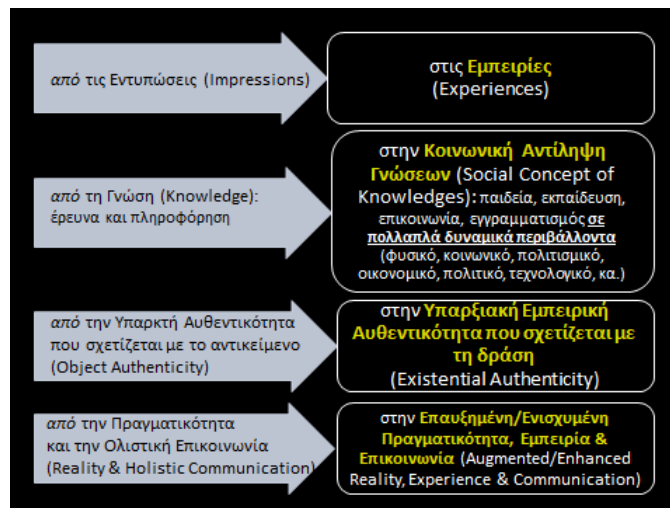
από τις Εντυπώσεις (Impressions)

στις Εμπειρίες (Experiences)

από τη Γνώση (Knowledge): έρευνα και πληροφόρηση

στην Κοινωνική Αντίληψη Γνώσεων (Social Concept of Knowledges): παιδεία, εκπαίδευση, επικοινωνία, εγγραμματισμός σε πολλαπλά δυναμικά περιβάλλοντα (φυσικό, κοινωνικό, πολιτισμικό, οικονομικό, πολιτικό, τεχνολογικό, κα.)

από την Υπαρκτή Αυθεντικότητα που σχετίζεται με το αντικείμενο (Object Authenticity)

στην Υπαρξιακή Εμπειρική Αυθεντικότητα που σχετίζεται με τη δράση (Existential Authenticity)

από την Πραγματικότητα και την Ολιστική Επικοινωνία (Reality & Holistic Communication)

στην Επαυξημένη/Ενισχυμένη Πραγματικότητα, Εμπειρία & Επικοινωνία (Augmented/Enhanced Reality, Experience & Communication)